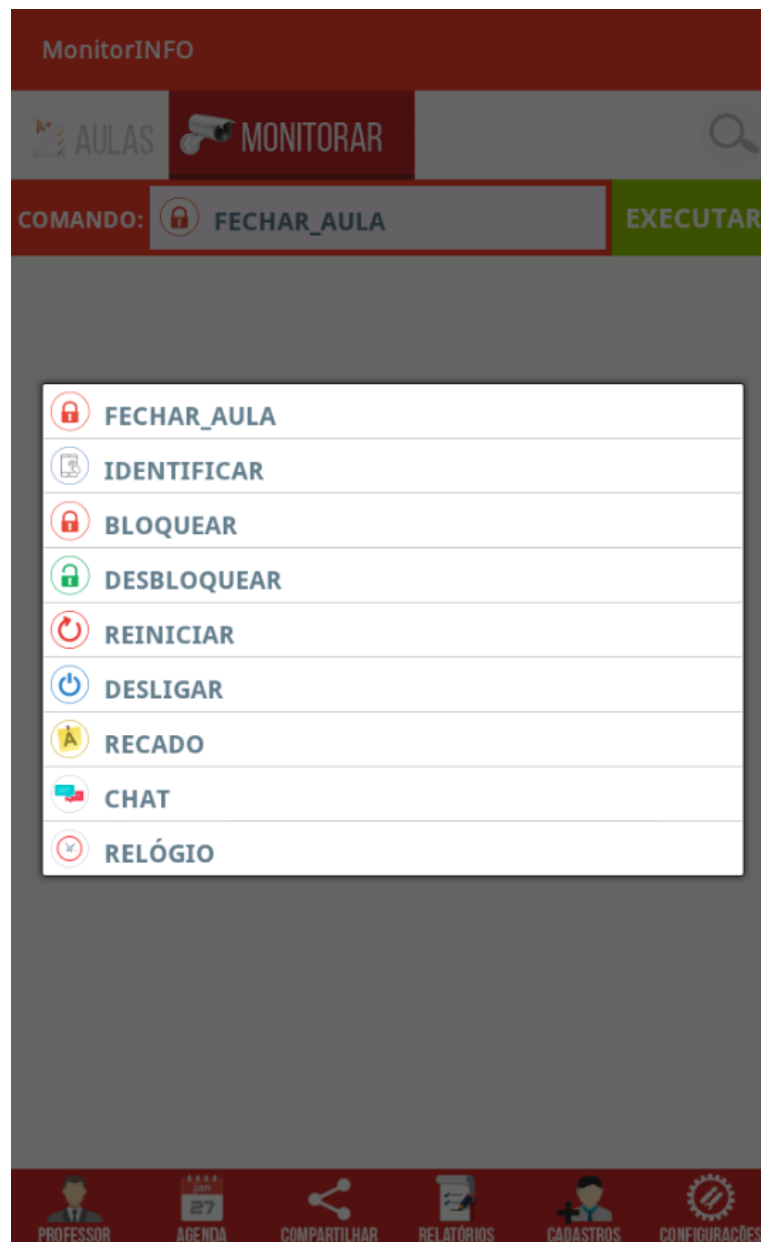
MonitorINFO

AULAS
MONITORAR

COMANDO: FECHAR_AULA
EXECUTAR

FECHAR_AULA
IDENTIFICAR
BLOQUEAR
DESBLOQUEAR
REINICIAR
DESLIGAR
RECADO
CHAT
RELÓGIO

PROFESSOR
27
AGENDA
COMPARTILHAR
RELATÓRIOS
CADASTROS
CONFIGURAÇÕES